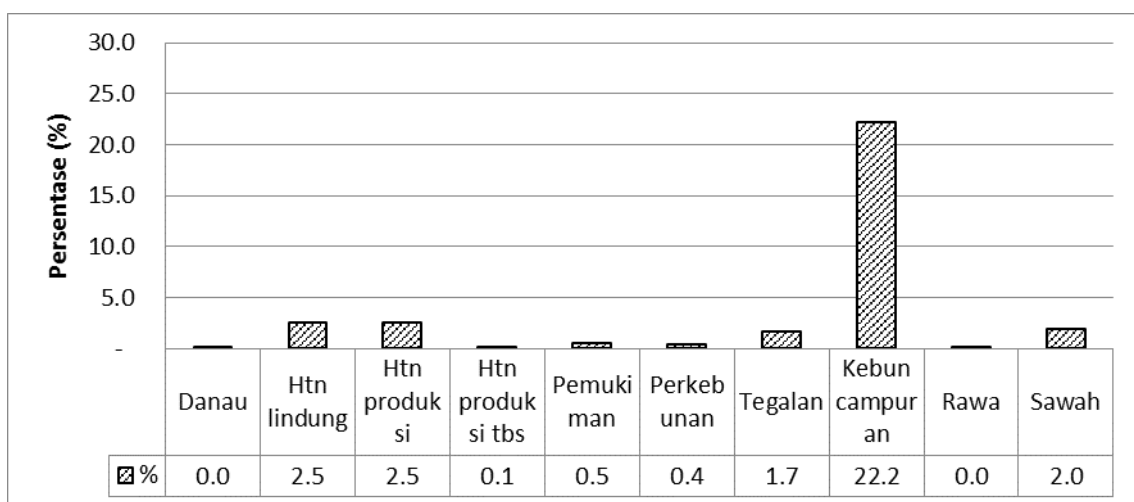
Persentase (%)

30.0
25.0
20.0
15.0
10.0
5.0
-

| | Danau | Htn lindung | Htn produksi | Htn produksi tbs | Pemukiman | Perkebunan | Tegalan | Kebun campuran | Rawa | Sawah |
|---|---|---|---|---|---|---|---|---|---|---|
| % | 0.0 | 2.5 | 2.5 | 0.1 | 0.5 | 0.4 | 1.7 | 22.2 | 0.0 | 2.0 |